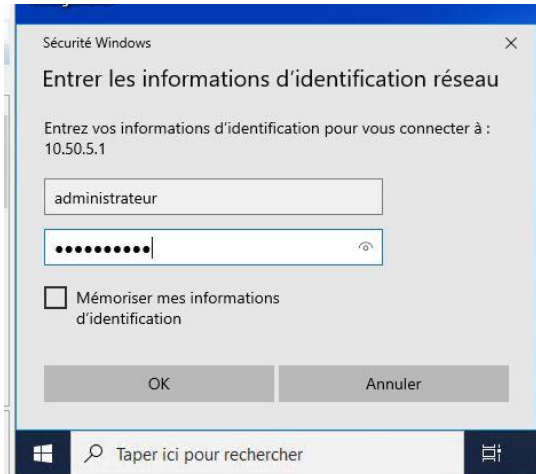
Sécurité Windows

×

Entrer les informations d'identification réseau

Entrez vos informations d'identification pour vous connecter à : 10.50.5.1

administrateur

••••••••••

Mémoriser mes informations d'identification

OK

Annuler

Taper ici pour rechercher